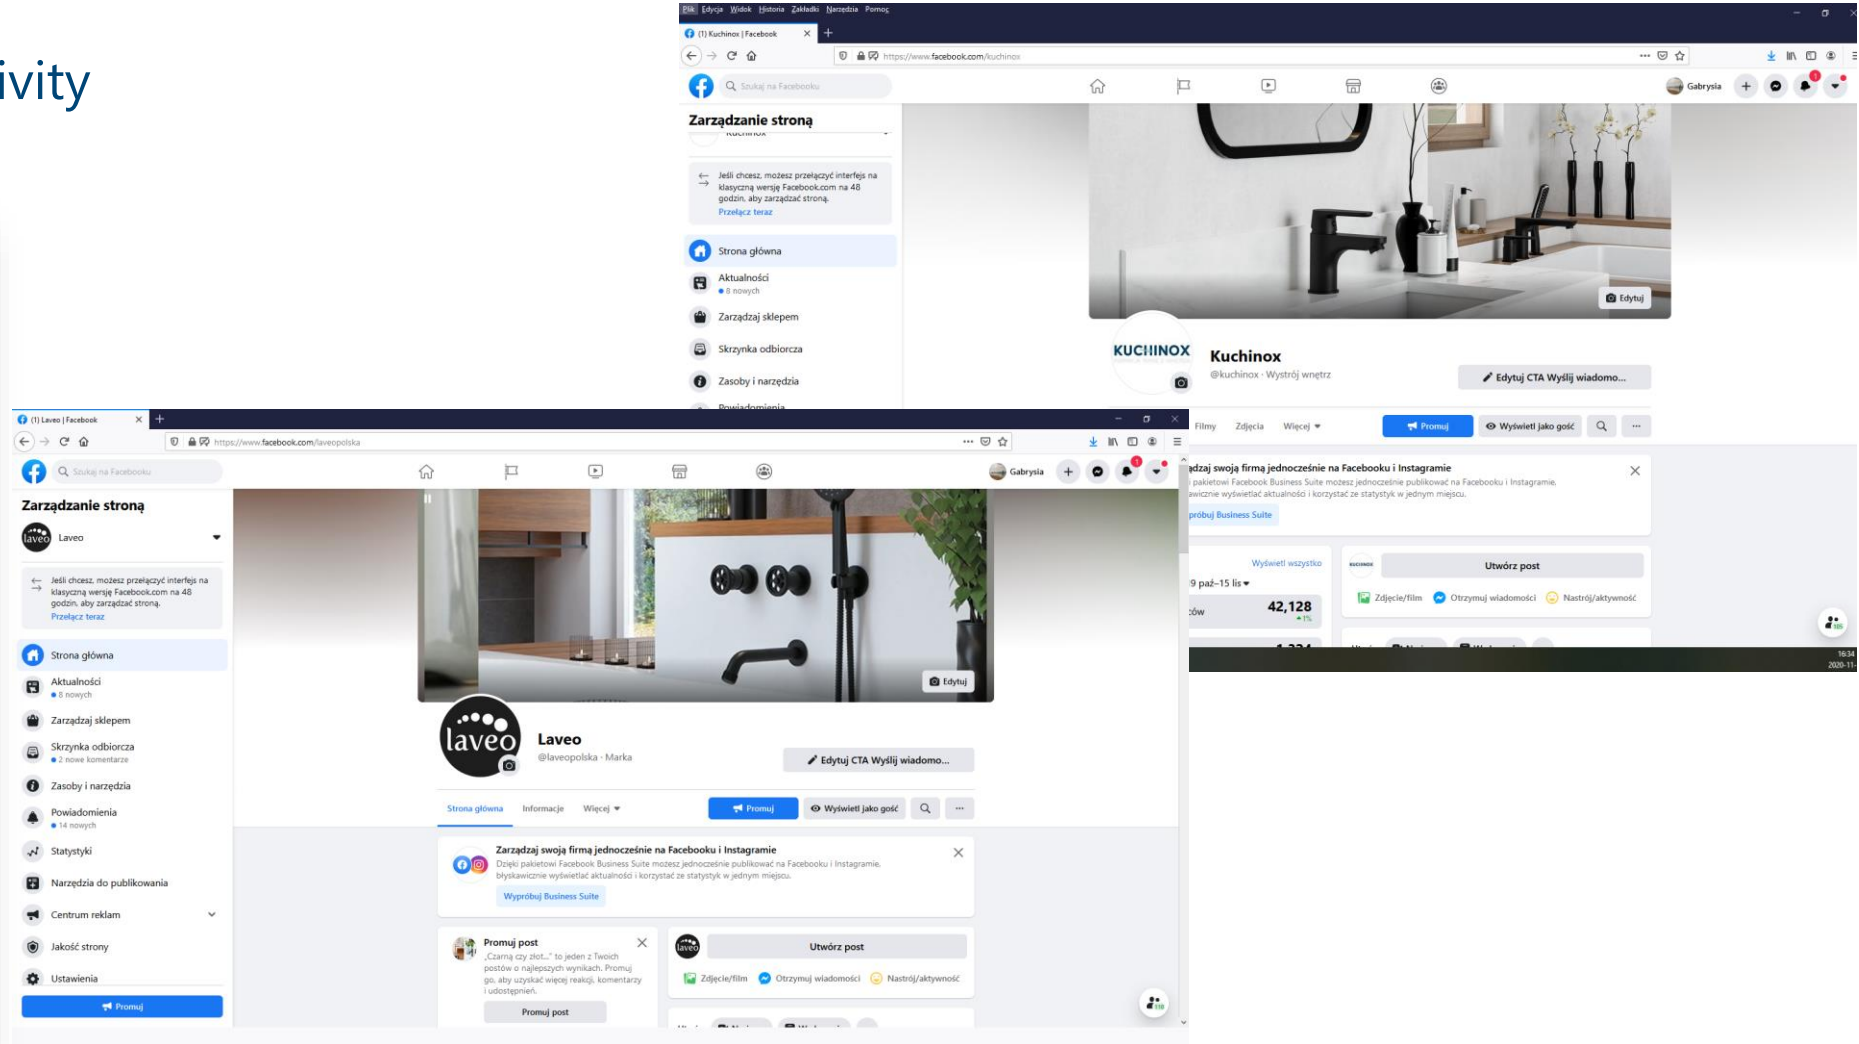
ivity

Plik Edycja Widok Historia Zakładki Narzędzia Pomoc

(1) Kuchinox | Facebook

https://www.facebook.com/kuchinox

Szukaj na Facebooku

Gabrysia

Zarządzanie stroną

Kuchinox

Jeśli chcesz, możesz przełączyć interfejs na klasyczną wersję Facebook.com na 48 godzin, aby zarządzać stroną.
Przełącz teraz

Strona główna
Aktualności
8 nowych
Zarządzaj sklepem
Skrzynka odbiorcza
Zasoby i narzędzia
Powiadomienia

Edytuj

KUCHINOX

Kuchinox
@kuchinox · Wystrój wnętrz

Edytuj CTA Wyślij wiadomo...

Filmy Zdjęcia Więcej

Promuj Wyświetl jako gość

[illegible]dzaj swoją firmą jednocześnie na Facebooku i Instagramie
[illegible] pakietowi Facebook Business Suite możesz jednocześnie publikować na Facebooku i Instagramie. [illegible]wicznie wyświetlać aktualności i korzystać ze statystyk w jednym miejscu.
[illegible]óbuj Business Suite

Wyświetl wszystko
9 paź–15 lis
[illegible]ów 42,128
1%

Utwórz post
Zdjęcie/film Otrzymuj wiadomości Nastrój/aktywność

16:34
2020-11-

(1) Laveo | Facebook

https://www.facebook.com/laveopolska

Szukaj na Facebooku

Gabrysia

Zarządzanie stroną

Laveo

Jeśli chcesz, możesz przełączyć interfejs na klasyczną wersję Facebook.com na 48 godzin, aby zarządzać stroną.
Przełącz teraz

Strona główna
Aktualności
8 nowych
Zarządzaj sklepem
Skrzynka odbiorcza
2 nowe komentarze
Zasoby i narzędzia
Powiadomienia
14 nowych
Statystyki
Narzędzia do publikowania
Centrum reklam
Jakość strony
Ustawienia

Promuj

Edytuj

laveo

Laveo
@laveopolska · Marka

Edytuj CTA Wyślij wiadomo...

Strona główna Informacje Więcej

Promuj Wyświetl jako gość

Zarządzaj swoją firmą jednocześnie na Facebooku i Instagramie
Dzięki pakietowi Facebook Business Suite możesz jednocześnie publikować na Facebooku i Instagramie, błyskawicznie wyświetlać aktualności i korzystać ze statystyk w jednym miejscu.
Wypróbuj Business Suite

Promuj post
„Czarna czy złot..." to jeden z Twoich postów o najlepszych wynikach. Promuj go, aby uzyskać więcej reakcji, komentarzy i udostępnień.
Promuj post

Utwórz post
Zdjęcie/film Otrzymuj wiadomości Nastrój/aktywność